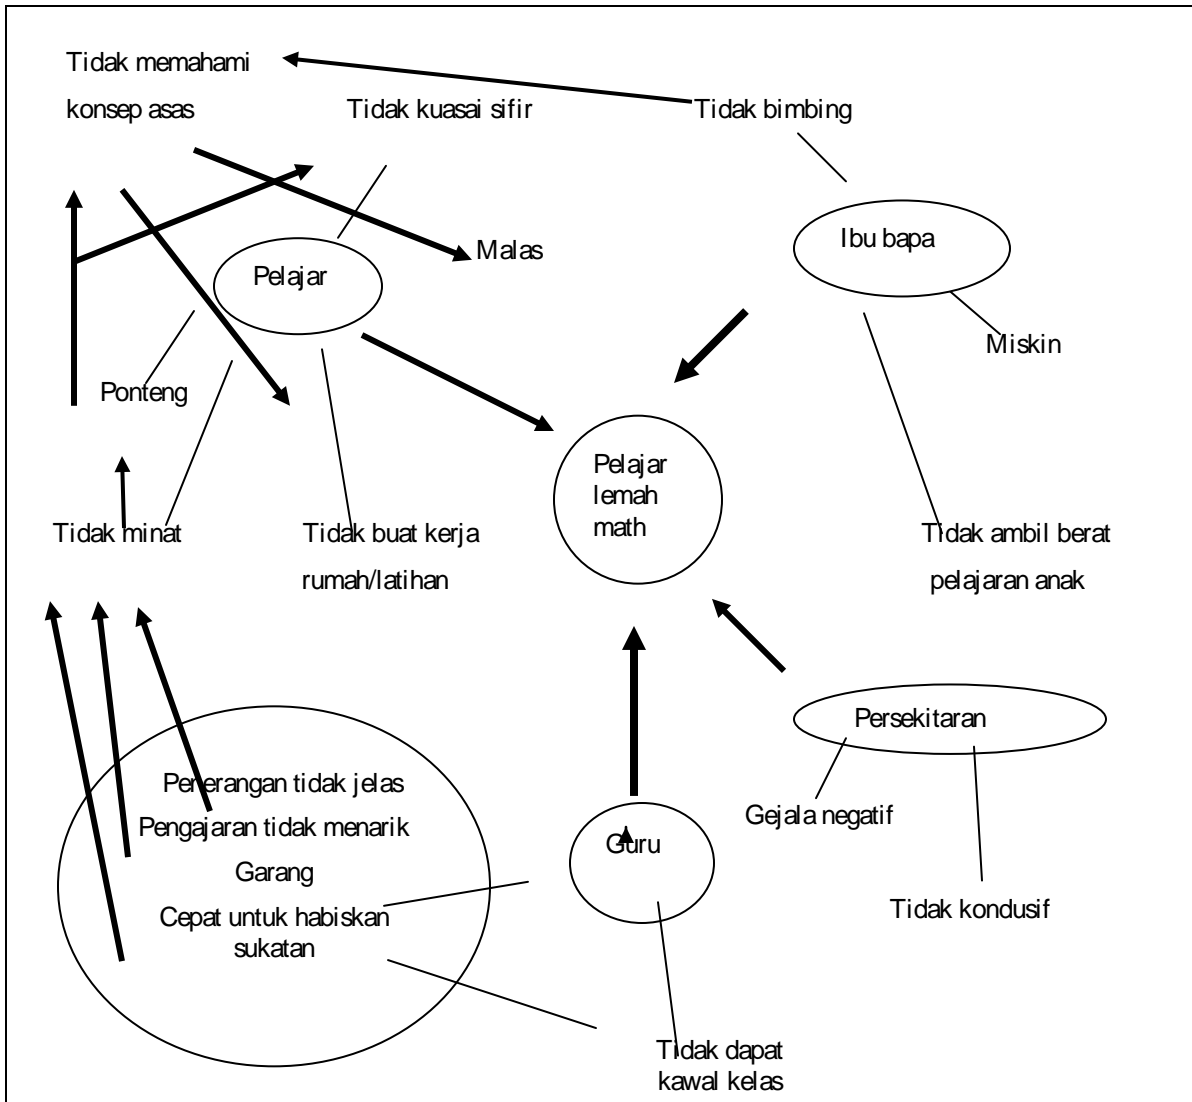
Tidak memahami konsep asas

Tidak kuasai sifir

Tidak bimbing

Malas

Pelajar

Ibu bapa

Miskin

Ponteng

Pelajar lemah math

Tidak minat

Tidak buat kerja rumah/latihan

Tidak ambil berat pelajaran anak

Persekitaran

Penerangan tidak jelas

Pengajaran tidak menarik

Garang

Cepat untuk habiskan sukatan

Guru

Gejala negatif

Tidak kondusif

Tidak dapat kawal kelas